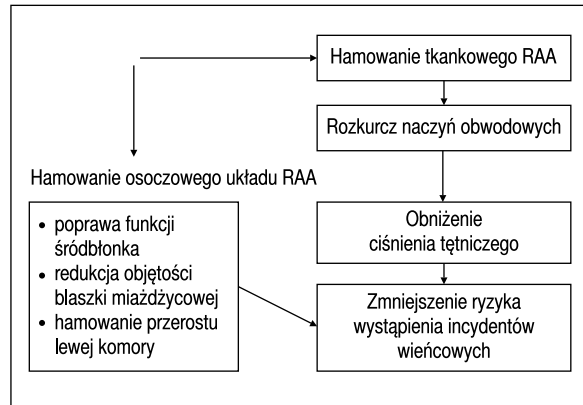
Hamowanie tkankowego RAA

Rozkurcz naczyń obwodowych

Hamowanie osoczowego układu RAA

- poprawa funkcji śródbłonka
- redukcja objętości blaszki miażdżycowej
- hamowanie przerostu lewej komory

Obniżenie ciśnienia tętniczego

Zmniejszenie ryzyka wystąpienia incydentów wieńcowych